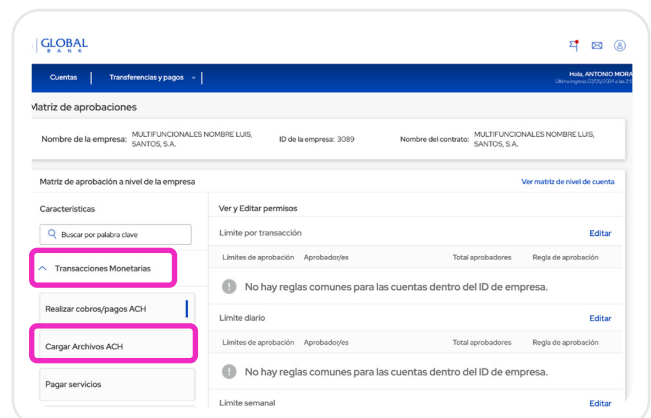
GLOBAL
BANK

Cuentas | Transferencias y pagos

Hola, ANTONIO MORA
Último ingreso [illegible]

Matriz de aprobaciones

Nombre de la empresa: MULTIFUNCIONALES NOMBRE LUIS, SANTOS, S.A.
ID de la empresa: 3089
Nombre del contrato: MULTIFUNCIONALES NOMBRE LUIS, SANTOS, S.A.

Matriz de aprobación a nivel de la empresa
Ver matriz de nivel de cuenta

Características
Buscar por palabra clave
Transacciones Monetarias
Realizar cobros/pagos ACH
Cargar Archivos ACH
Pagar servicios

Ver y Editar permisos

Límite por transacción
Editar

| Límites de aprobación | Aprobador/es | Total aprobadores | Regla de aprobación |
|---|---|---|---|

No hay reglas comunes para las cuentas dentro del ID de empresa.

Límite diario
Editar

| Límites de aprobación | Aprobador/es | Total aprobadores | Regla de aprobación |
|---|---|---|---|

No hay reglas comunes para las cuentas dentro del ID de empresa.

Límite semanal
Editar